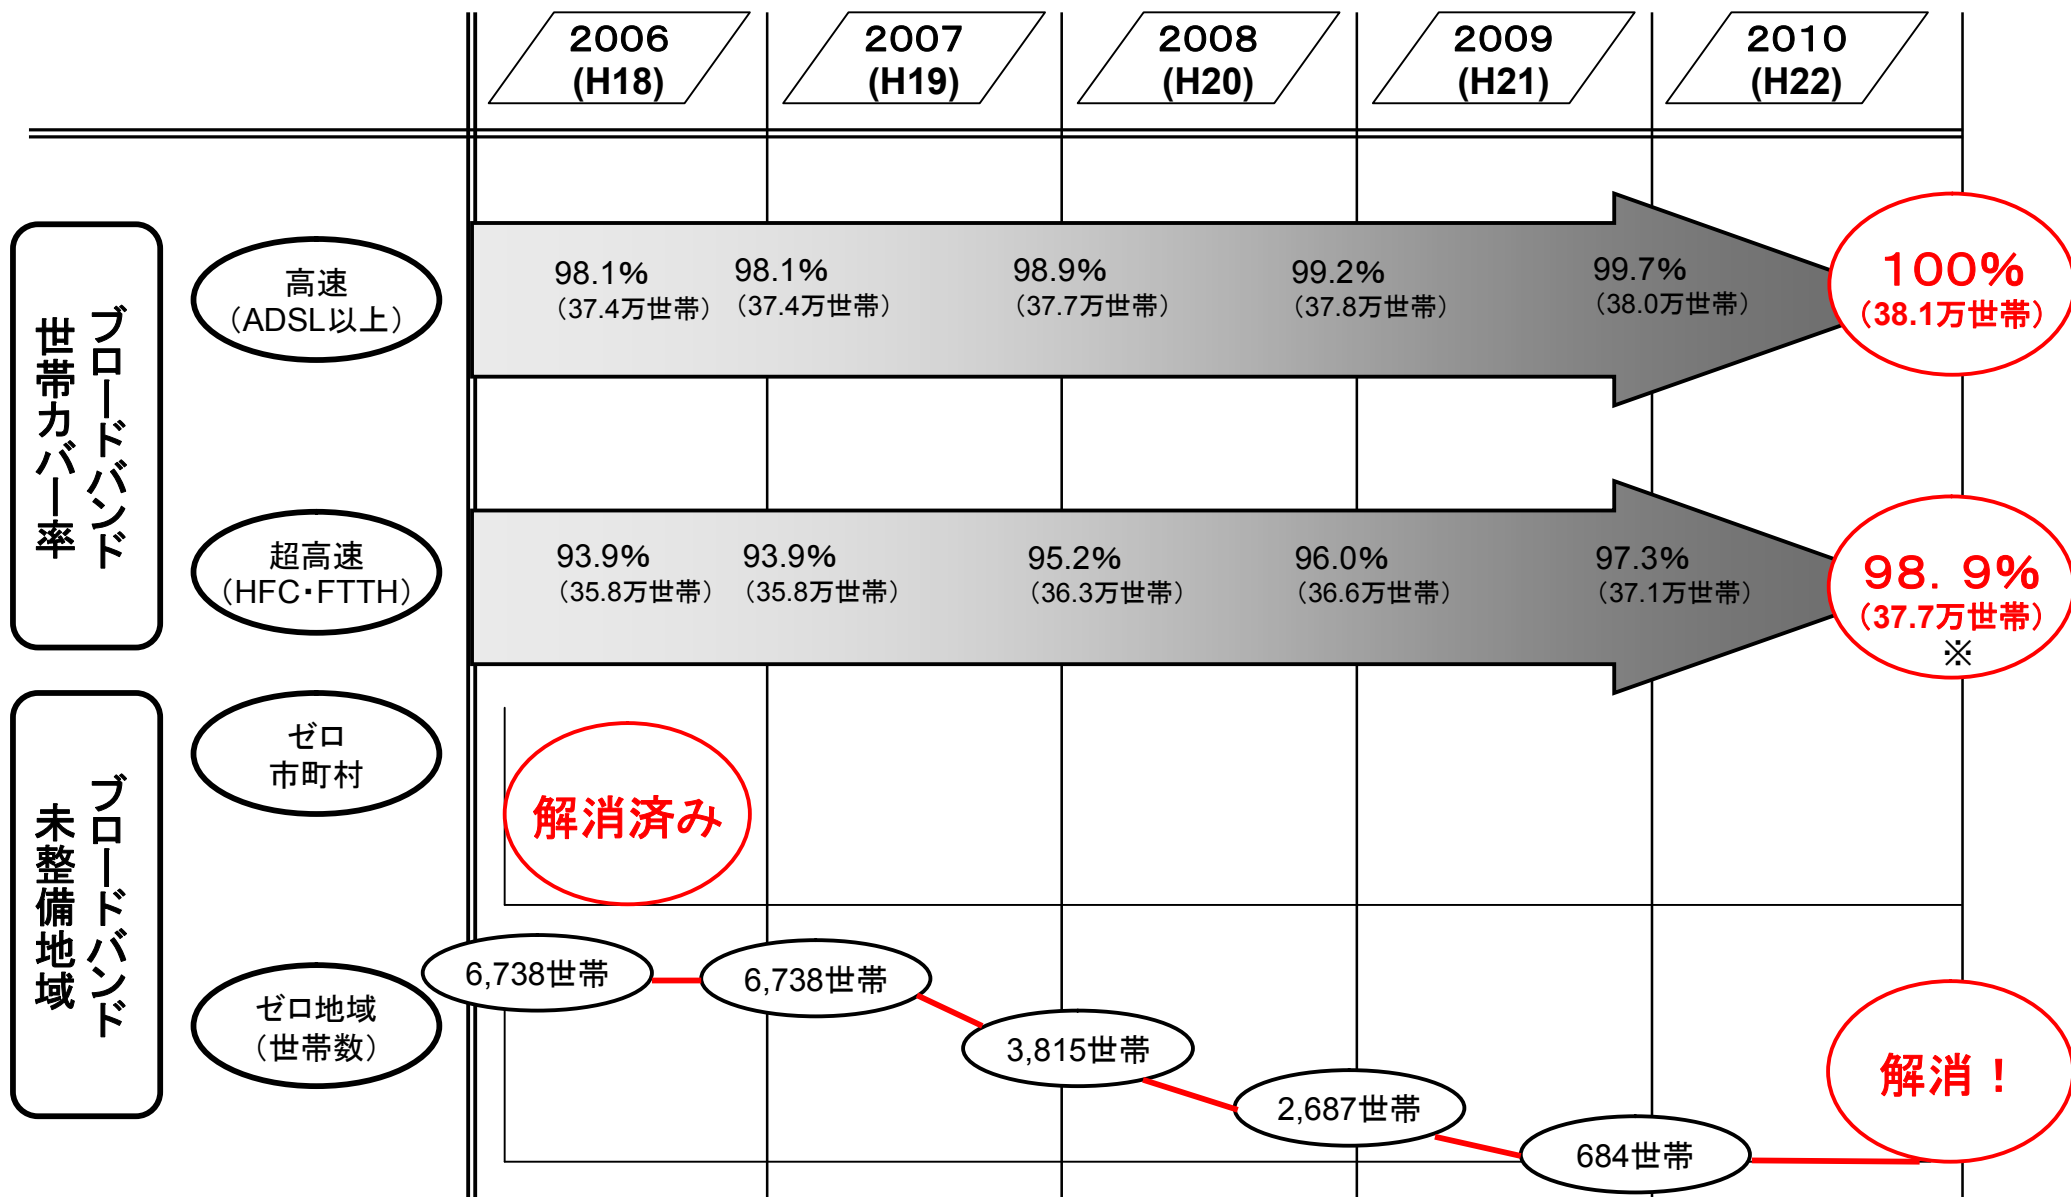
2006 (H18)
2007 (H19)
2008 (H20)
2009 (H21)
2010 (H22)

ブロードバンド世帯カバー率

高速（ADSL以上）

98.1%（37.4万世帯） 98.1%（37.4万世帯） 98.9%（37.7万世帯） 99.2%（37.8万世帯） 99.7%（38.0万世帯）

100%（38.1万世帯）

超高速（HFC・FTTH）

93.9%（35.8万世帯） 93.9%（35.8万世帯） 95.2%（36.3万世帯） 96.0%（36.6万世帯） 97.3%（37.1万世帯）

98．9%（37.7万世帯）※

ブロードバンド未整備地域

ゼロ市町村

解消済み

ゼロ地域（世帯数）

6,738世帯 6,738世帯 3,815世帯 2,687世帯 684世帯

解消！